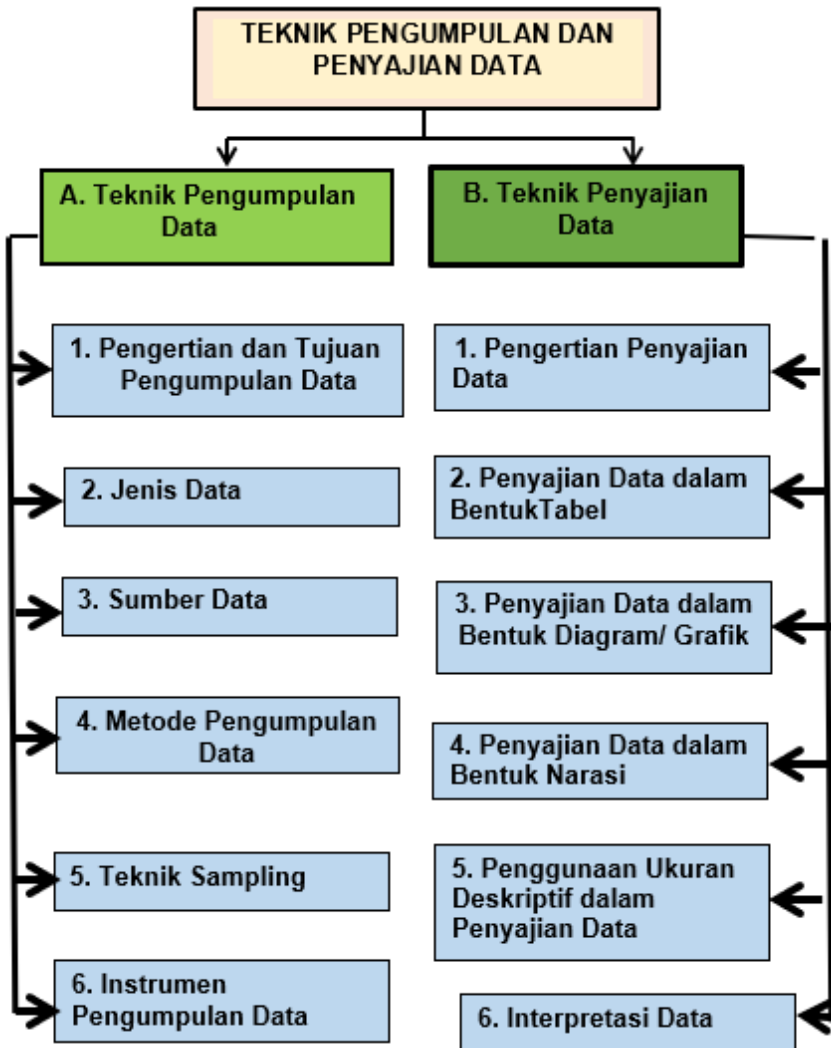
TEKNIK PENGUMPULAN DAN PENYAJIAN DATA

A. Teknik Pengumpulan Data

1. Pengertian dan Tujuan Pengumpulan Data

2. Jenis Data

3. Sumber Data

4. Metode Pengumpulan Data

5. Teknik Sampling

6. Instrumen Pengumpulan Data

B. Teknik Penyajian Data

1. Pengertian Penyajian Data

2. Penyajian Data dalam BentukTabel

3. Penyajian Data dalam Bentuk Diagram/ Grafik

4. Penyajian Data dalam Bentuk Narasi

5. Penggunaan Ukuran Deskriptif dalam Penyajian Data

6. Interpretasi Data